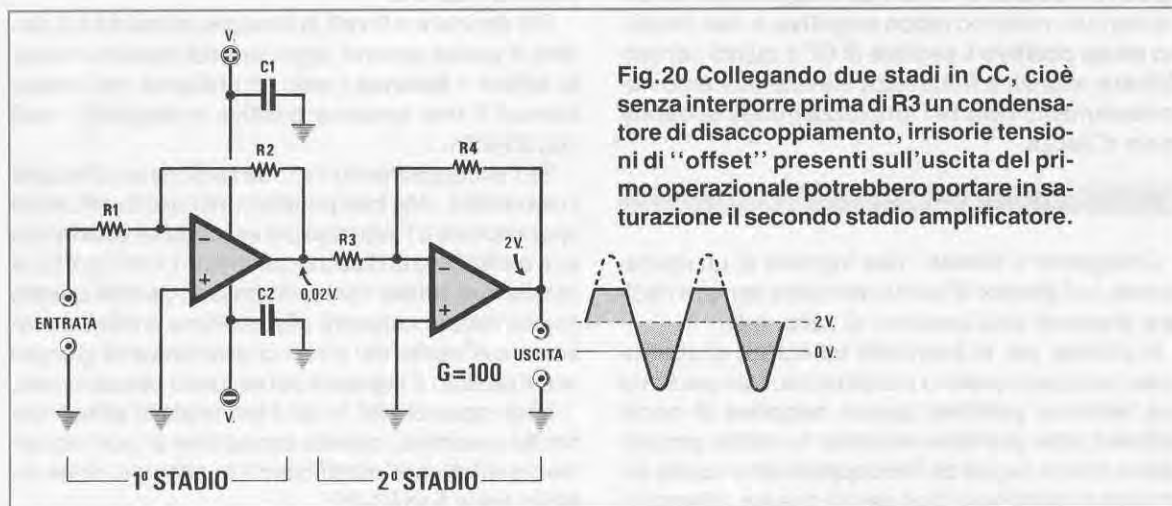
Fig.20 Collegando due stadi in CC, cioè senza interporre prima di R3 un condensatore di disaccoppiamento, irrisorie tensioni di ''offset'' presenti sull'uscita del primo operazionale potrebbero portare in saturazione il secondo stadio amplificatore.

V.
C1
R2
R4
R1
R3
2 V.
0,02 V.
C2
ENTRATA
USCITA
V.
G=100
1° STADIO
2° STADIO
2 V.
0 V.